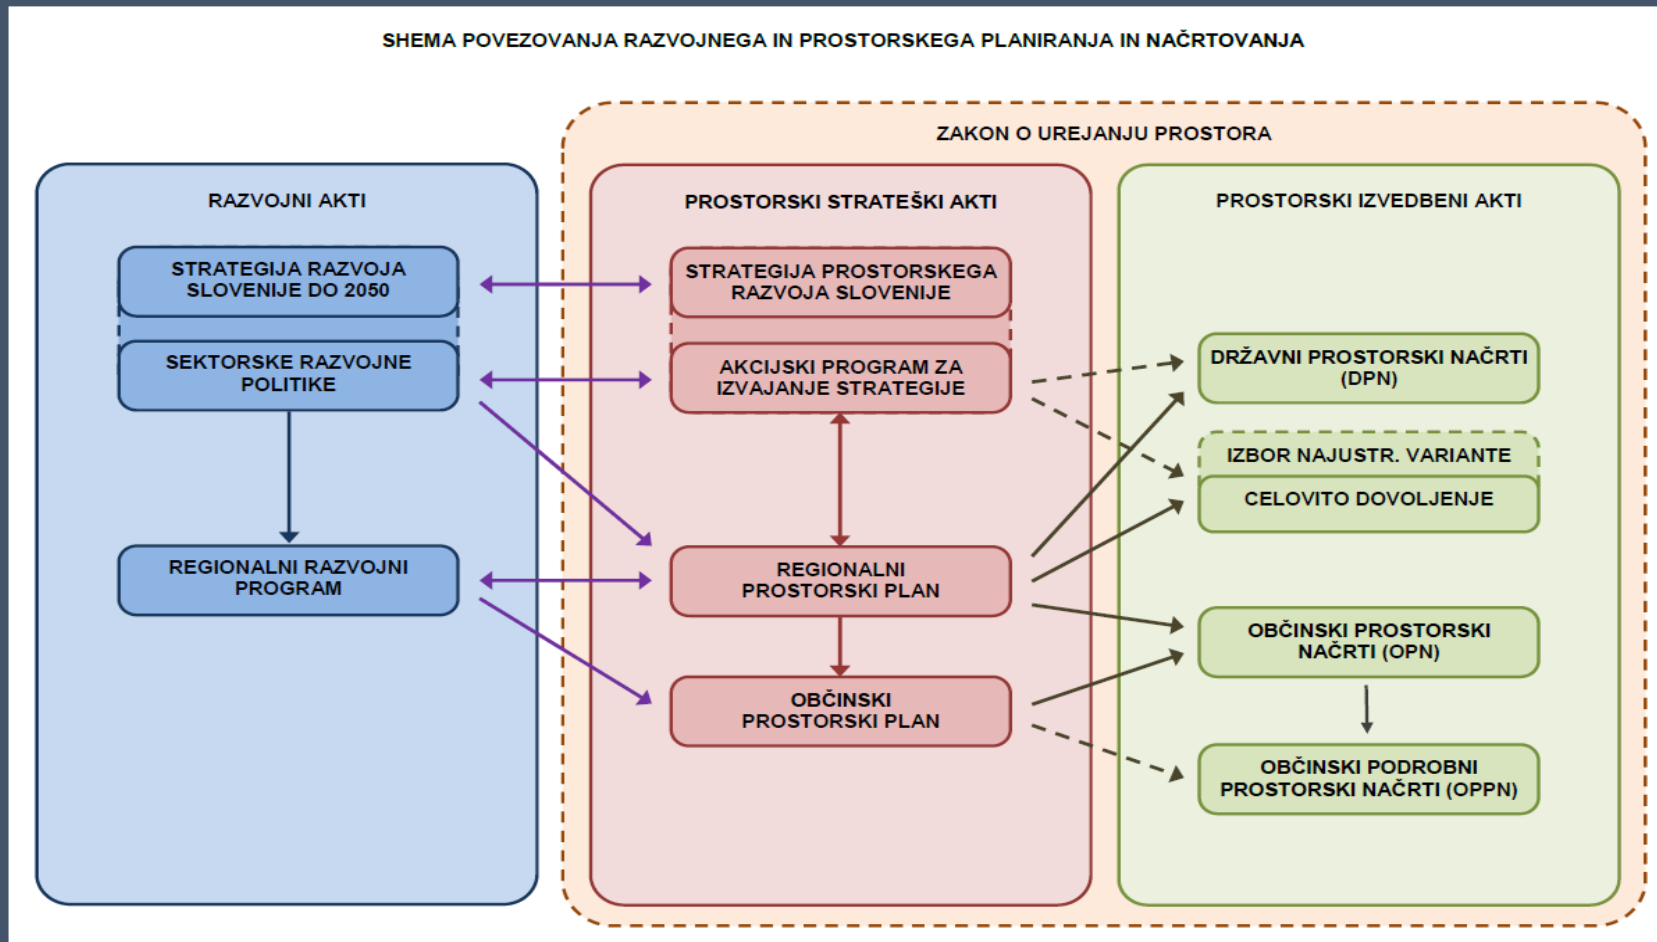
SHEMA POVEZOVANJA RAZVOJNEGA IN PROSTORSKEGA PLANIRANJA IN NAČRTOVANJA

ZAKON O UREJANJU PROSTORA

RAZVOJNI AKTI

STRATEGIJA RAZVOJA SLOVENIJE DO 2050

SEKTORSKE RAZVOJNE POLITIKE

REGIONALNI RAZVOJNI PROGRAM

PROSTORSKI STRATEŠKI AKTI

STRATEGIJA PROSTORSKEGA RAZVOJA SLOVENIJE

AKCIJSKI PROGRAM ZA IZVAJANJE STRATEGIJE

REGIONALNI PROSTORSKI PLAN

OBČINSKI PROSTORSKI PLAN

PROSTORSKI IZVEDBENI AKTI

DRŽAVNI PROSTORSKI NAČRTI (DPN)

IZBOR NAJUSTR. VARIANTE

CELOVITO DOVOLJENJE

OBČINSKI PROSTORSKI NAČRTI (OPN)

OBČINSKI PODROBNI PROSTORSKI NAČRTI (OPPN)